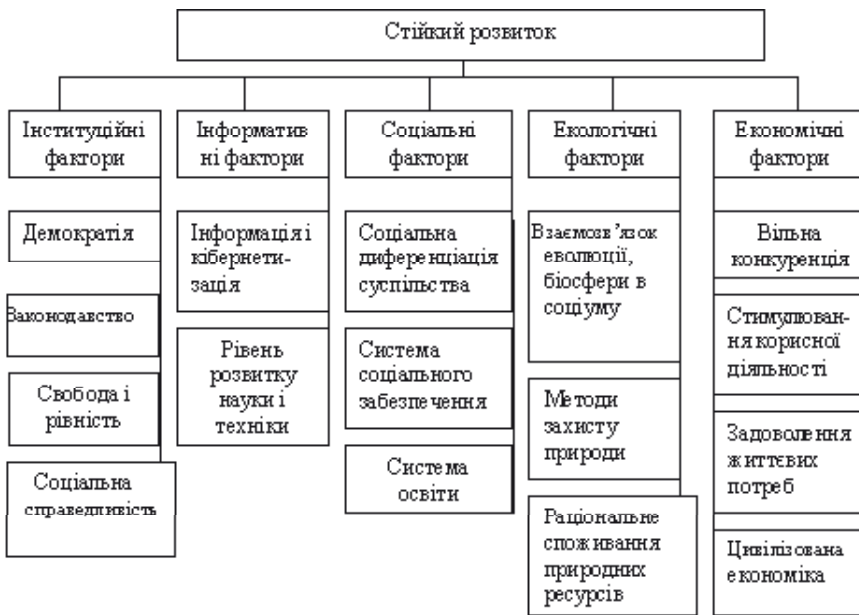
Стійкий розвиток

Інституційні фактори

Демократія

Законодавство

Свобода і рівність

Соціальна справедливість

Інформативні фактори

Інформація і кібернетизація

Рівень розвитку науки і техніки

Соціальні фактори

Соціальна диференціація суспільства

Система соціального забезпечення

Система освіти

Екологічні фактори

Взаємозв'язок еволюції, біосфери в социуму

Методи захисту природи

Раціональне споживання природних ресурсів

Економічні фактори

Вільна конкуренція

Стимулювання корисної діяльності

Задоволення життєвих потреб

Цивілізована економіка